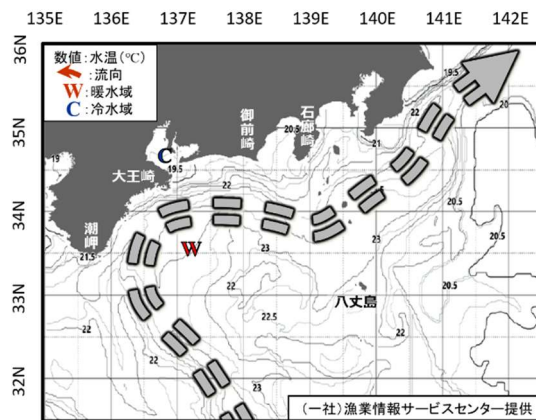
135E 136E 137E 138E 139E 140E 141E 142E

36N
35N
34N
33N
32N

数値:水温(℃)
:流向
W:暖水域
C:冷水域

御前崎
石廊崎
大王崎
潮岬
八丈島

C
W

19.5
20
20.5
21
19
19.5
22
22
23
20.5
23
20.5
21.5
22
23
22.5
22
23

(一社)漁業情報サービスセンター提供